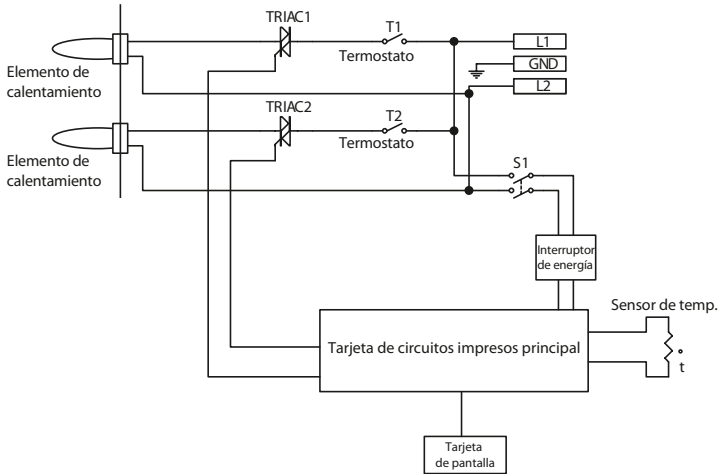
TRIAC1

T1

Termostato

L1

GND

L2

Elemento de calentamiento

TRIAC2

T2

Termostato

Elemento de calentamiento

S1

Interruptor de energía

Sensor de temp.

Tarjeta de circuitos impresos principal

t

Tarjeta de pantalla